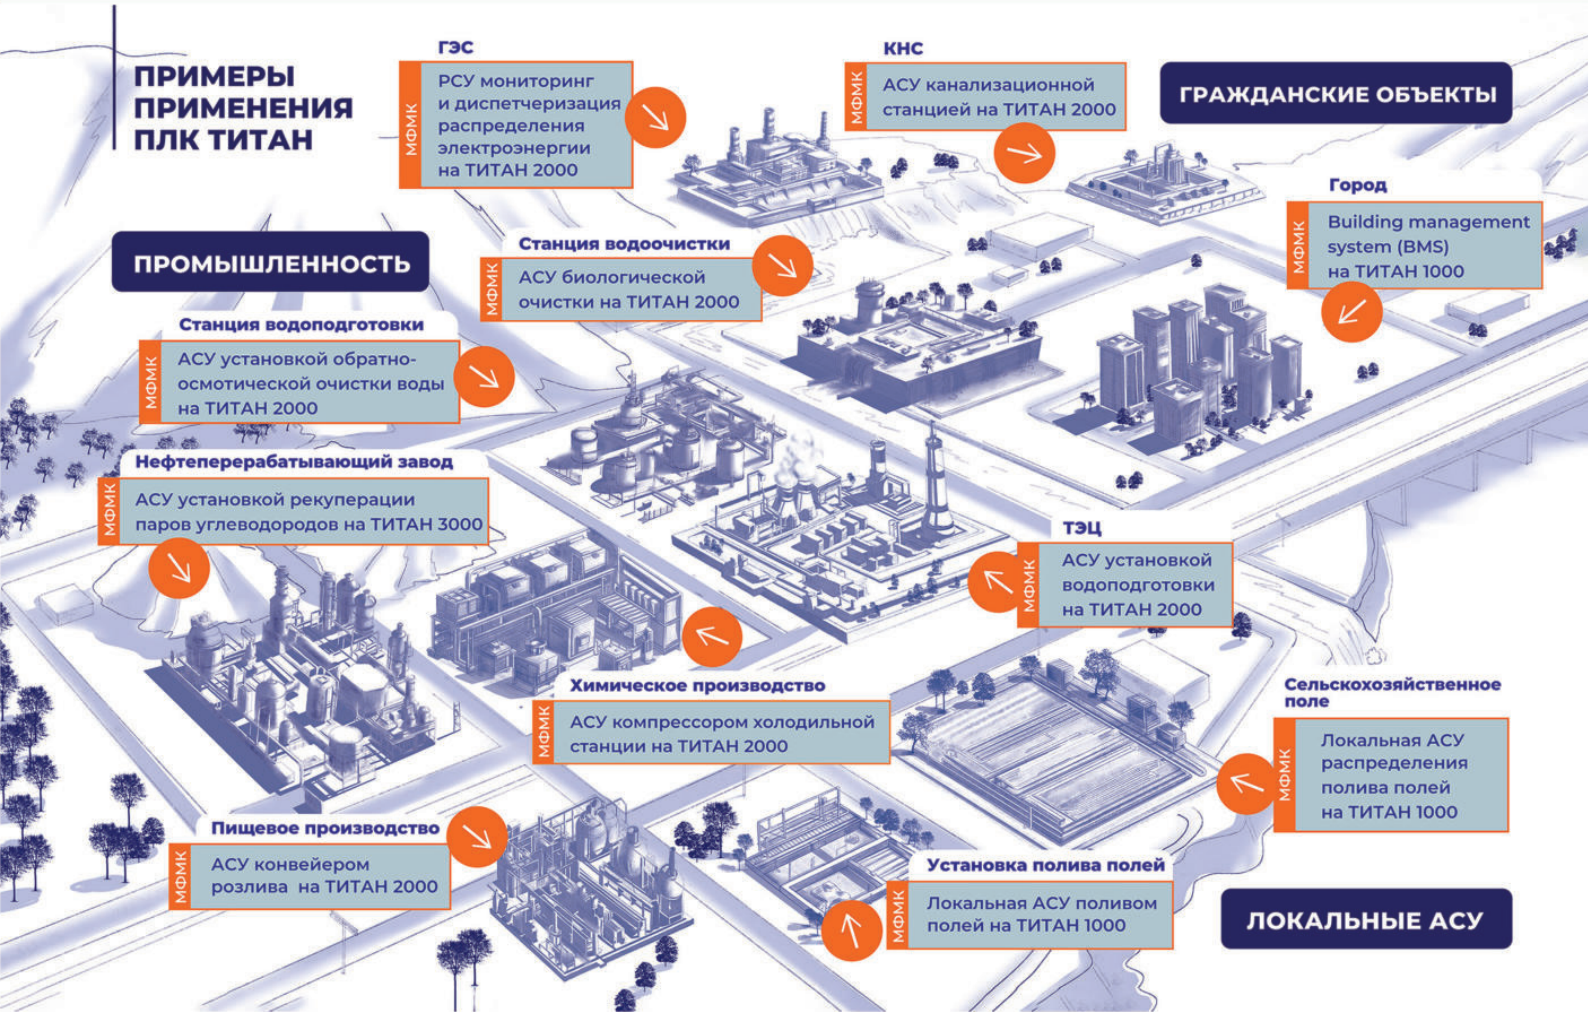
ПРИМЕРЫ ПРИМЕНЕНИЯ ПЛК ТИТАН

ГЭС
МФМК
РСУ мониторинг и диспетчеризация распределения электроэнергии на ТИТАН 2000

КНС
МФМК
АСУ канализационной станцией на ТИТАН 2000

ГРАЖДАНСКИЕ ОБЪЕКТЫ

Город
МФМК
Building management system (BMS) на ТИТАН 1000

ПРОМЫШЛЕННОСТЬ

Станция водоочистки
МФМК
АСУ биологической очистки на ТИТАН 2000

Станция водоподготовки
МФМК
АСУ установкой обратно-осмотической очистки воды на ТИТАН 2000

Нефтеперерабатывающий завод
МФМК
АСУ установкой рекуперации паров углеводородов на ТИТАН 3000

ТЭЦ
МФМК
АСУ установкой водоподготовки на ТИТАН 2000

Химическое производство
МФМК
АСУ компрессором холодильной станции на ТИТАН 2000

Сельскохозяйственное поле
МФМК
Локальная АСУ распределения полива полей на ТИТАН 1000

Пищевое производство
МФМК
АСУ конвейером розлива на ТИТАН 2000

Установка полива полей
МФМК
Локальная АСУ поливом полей на ТИТАН 1000

ЛОКАЛЬНЫЕ АСУ